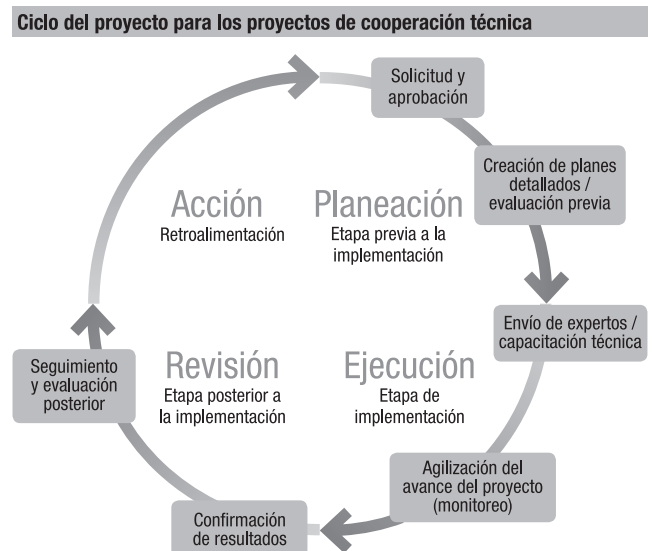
Ciclo del proyecto para los proyectos de cooperación técnica

Solicitud y aprobación

Creación de planes detallados / evaluación previa

Envío de expertos / capacitación técnica

Agilización del avance del proyecto (monitoreo)

Confirmación de resultados

Seguimiento y evaluación posterior

Acción
Retroalimentación

Planeación
Etapa previa a la implementación

Revisión
Etapa posterior a la implementación

Ejecución
Etapa de implementación